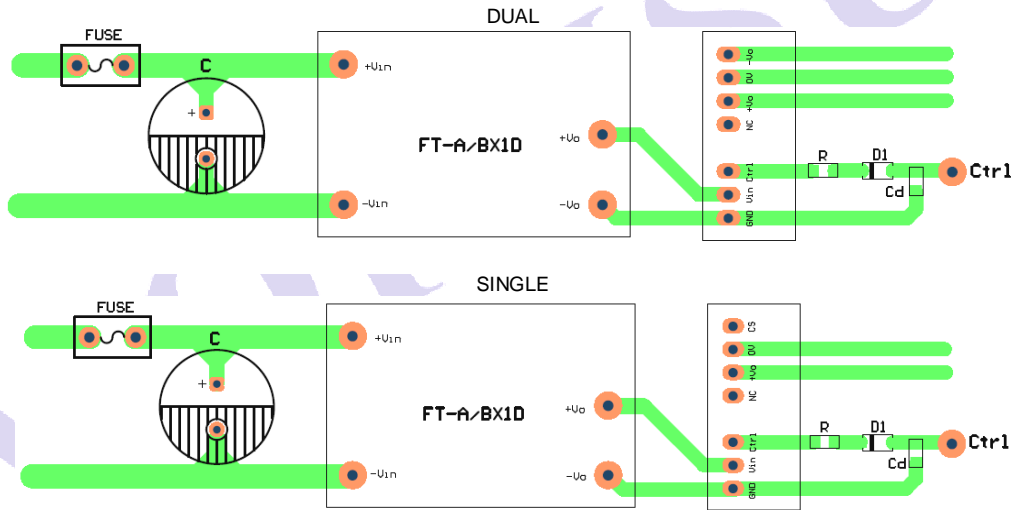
DUAL

FUSE

C

+

+Vin

-Vin

FT-A/BX1D

+Vo

-Vo

-Vo

0V

+Vo

NC

Ctrl

Vin

GND

R

D1

Cd

Ctrl

SINGLE

FUSE

C

+

+Vin

-Vin

FT-A/BX1D

+Vo

-Vo

CS

0V

+Vo

NC

Ctrl

Vin

GND

R

D1

Cd

Ctrl